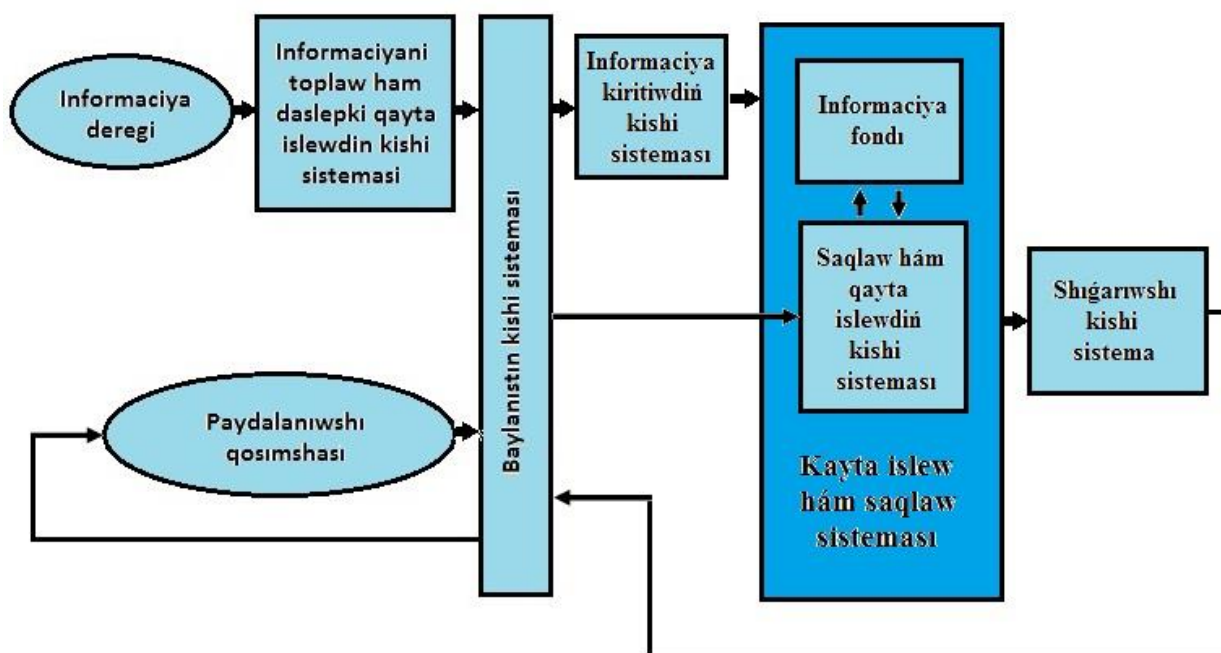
Informaciya deregi

Informaciyani toplaw ham daslepki qayta islewdin kishi sistemasi

Baylanıstın kishi sisteması

Informaciya kiritiwdiń kishi sisteması

Informaciya fondı

Saqlaw hám qayta islewdiń kishi sisteması

Kayta islew hám saqlaw sisteması

Shıǵarıwshı kishi sistema

Paydalanıwshı qosımshası